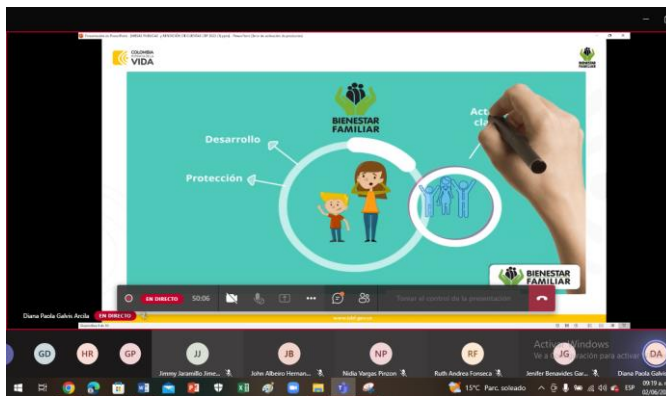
COLOMBIA VIDA

BIENESTAR FAMILIAR

Desarrollo

Protección

Act cla

BIENESTAR FAMILIAR

EN DIRECTO 50:06

Tomar el control de la presentación

Diana Paola Galvis Arcila EN DIRECTO

GD HR GP JJ JB NP RF JG DA

Jimmy Jaramillo Jime...

John Albeiro Hernan...

Nidia Vargas Pinzon

Ruth Andrea Fonseca

Jenifer Benavides Gar...

Diana Paola Galvis

Activar Windows
Ve a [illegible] ación para activar

15°C Parc. soleado

ESP

09:19 a. m.
02/06/20